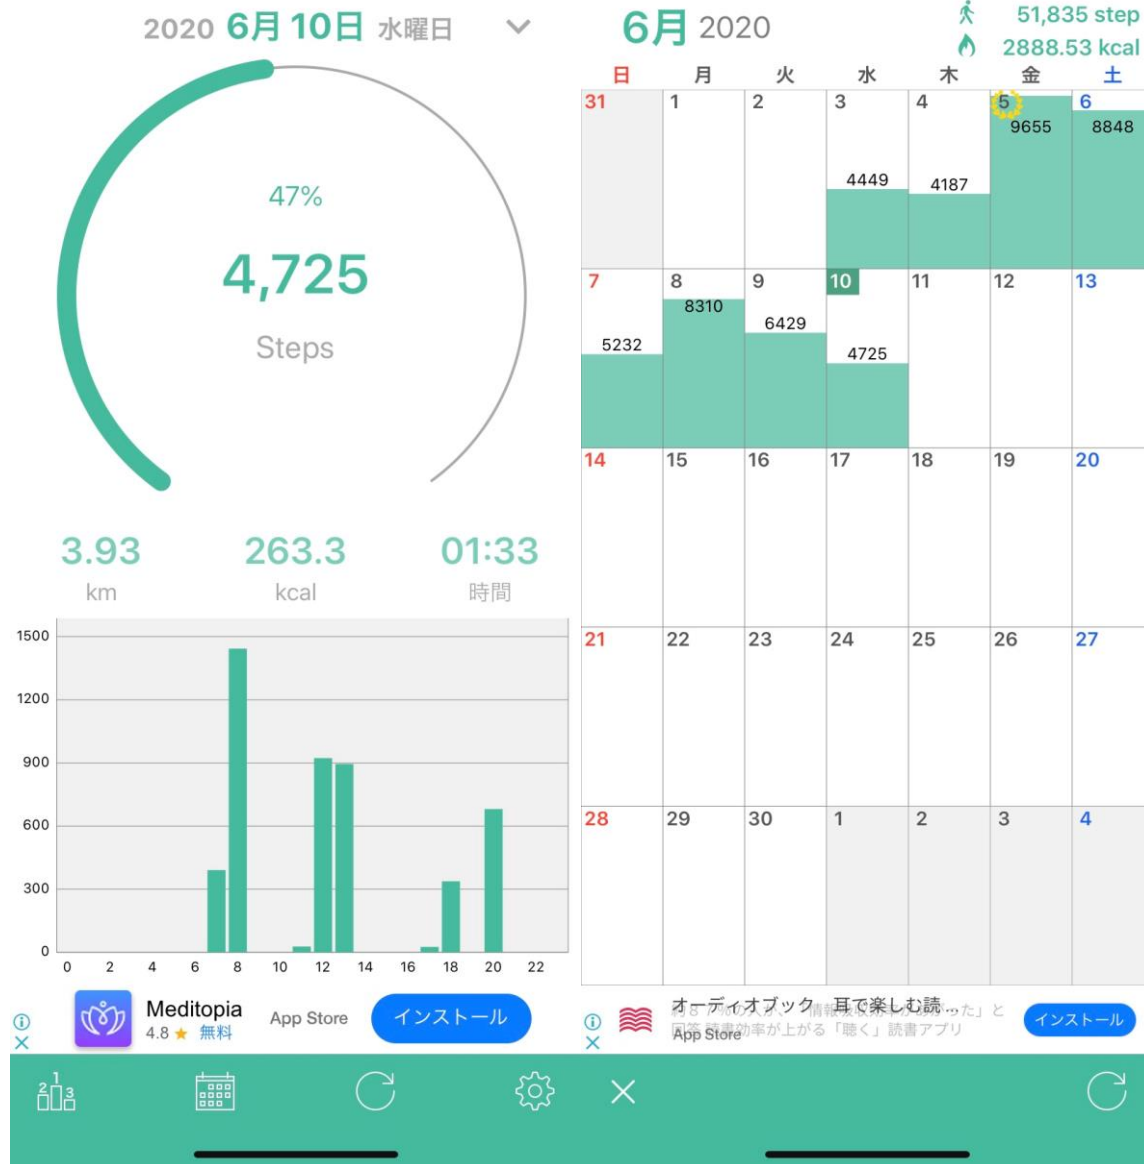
2020 6月 10日 水曜日

47%

4,725

Steps

3.93
km

263.3
kcal

01:33
時間

1500
1200
900
600
300
0

0 2 4 6 8 10 12 14 16 18 20 22

Meditopia
4.8 ★ 無料
App Store
インストール

6月 2020

51,835 step
2888.53 kcal

| 日 | 月 | 火 | 水 | 木 | 金 | 土 |
|---|---|---|---|---|---|---|
| 31 | 1 | 2 | 3 4449 | 4 4187 | 5 9655 | 6 8848 |
| 7 5232 | 8 8310 | 9 6429 | 10 4725 | 11 | 12 | 13 |
| 14 | 15 | 16 | 17 | 18 | 19 | 20 |
| 21 | 22 | 23 | 24 | 25 | 26 | 27 |
| 28 | 29 | 30 | 1 | 2 | 3 | 4 |

オーディオブック 耳で楽しむ読...
App Store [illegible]効率が上がる「聴く」読書アプリ
インストール